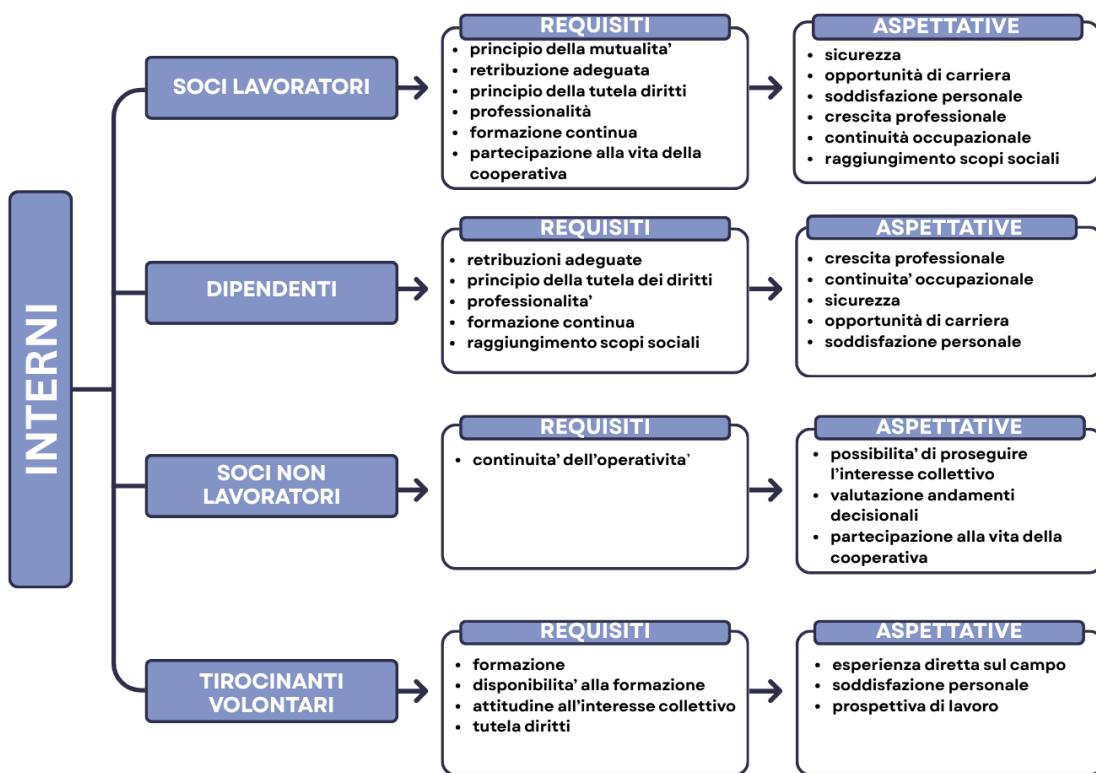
INTERNI

SOCI LAVORATORI

REQUISITI
- principio della mutualita'
- retribuzione adeguata
- principio della tutela diritti
- professionalità
- formazione continua
- partecipazione alla vita della cooperativa

ASPETTATIVE
- sicurezza
- opportunità di carriera
- soddisfazione personale
- crescita professionale
- continuità occupazionale
- raggiungimento scopi sociali

DIPENDENTI

REQUISITI
- retribuzioni adeguate
- principio della tutela dei diritti
- professionalita'
- formazione continua
- raggiungimento scopi sociali

ASPETTATIVE
- crescita professionale
- continuita' occupazionale
- sicurezza
- opportunità di carriera
- soddisfazione personale

SOCI NON LAVORATORI

REQUISITI
- continuita' dell'operativita'

ASPETTATIVE
- possibilita' di proseguire l'interesse collettivo
- valutazione andamenti decisionali
- partecipazione alla vita della cooperativa

TIROCINANTI VOLONTARI

REQUISITI
- formazione
- disponibilita' alla formazione
- attitudine all'interesse collettivo
- tutela diritti

ASPETTATIVE
- esperienza diretta sul campo
- soddisfazione personale
- prospettiva di lavoro